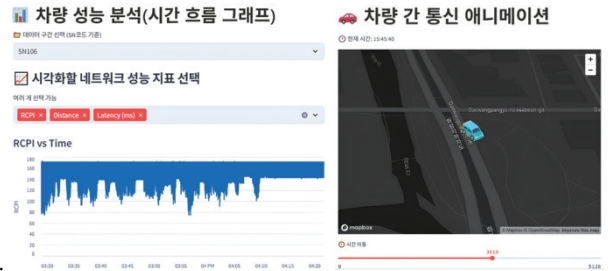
차량 성능 분석(시간 흐름 그래프)

데이터 구간 선택 (SN코드 기준)

SN106

시각화할 네트워크 성능 지표 선택

여러 개 선택 가능

RCPI × Distance × Latency (ms) ×

RCPI vs Time

180
160
140
120
100
80
60
40
20
0

RCPI

03:20 03:25 03:30 03:35 03:40 03:45 03:50 03:55 04 PM 04:05 04:10 04:15 04:20

차량 간 통신 애니메이션

현재 시간: 15:45:40

Sawangpyo-ro 4444ben-gil

mapbox

© Mapbox © OpenStreetMap Improve this map

시간 이동

0 3610 5128